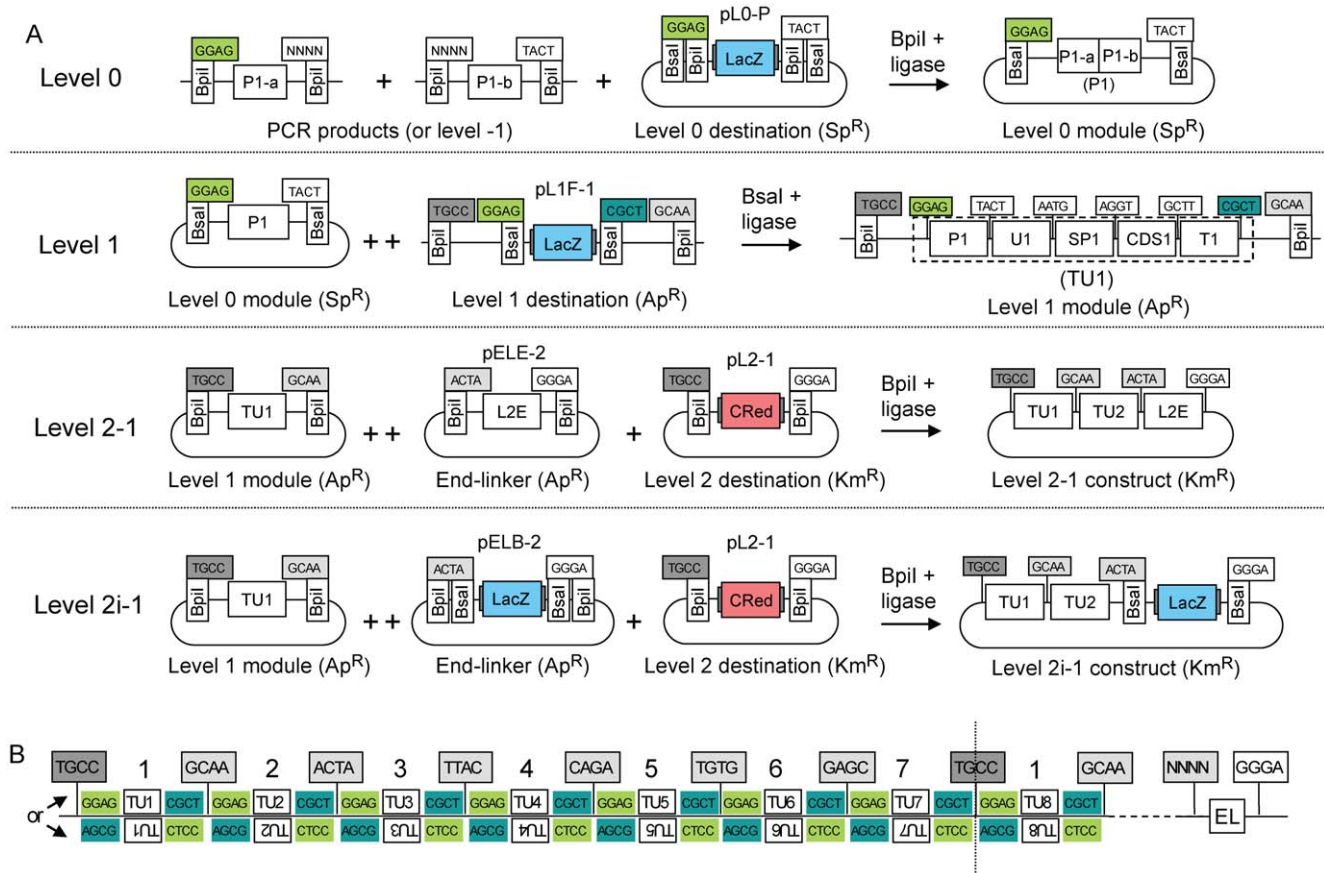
A

Level 0

GGAG NNNN Bpil P1-a Bpil + NNNN TACT Bpil P1-b Bpil +

PCR products (or level -1)

pL0-P
GGAG TACT Bsal Bpil LacZ Bpil Bsal

Level 0 destination (Sp$^R$)

Bpil + ligase

GGAG TACT Bsal P1-a P1-b Bsal (P1)

Level 0 module (Sp$^R$)

Level 1

GGAG TACT Bsal P1 Bsal ++

Level 0 module (Sp$^R$)

pL1F-1
TGCC GGAG CGCT GCAA Bpil Bsal LacZ Bsal Bpil

Level 1 destination (Ap$^R$)

Bsal + ligase

TGCC GGAG TACT AATG AGGT GCTT CGCT GCAA Bpil P1 U1 SP1 CDS1 T1 Bpil

(TU1)
Level 1 module (Ap$^R$)

Level 2-1

TGCC GCAA Bpil TU1 Bpil ++

Level 1 module (Ap$^R$)

pELE-2
ACTA GGGA Bpil L2E Bpil +

End-linker (Ap$^R$)

pL2-1
TGCC GGGA Bpil CRed Bpil

Level 2 destination (Km$^R$)

Bpil + ligase

TGCC GCAA ACTA GGGA TU1 TU2 L2E

Level 2-1 construct (Km$^R$)

Level 2i-1

TGCC GCAA Bpil TU1 Bpil ++

Level 1 module (Ap$^R$)

pELB-2
ACTA GGGA Bpil Bsal LacZ Bsal Bpil +

End-linker (Ap$^R$)

pL2-1
TGCC GGGA Bpil CRed Bpil

Level 2 destination (Km$^R$)

Bpil + ligase

TGCC GCAA ACTA GGGA TU1 TU2 Bsal LacZ Bsal

Level 2i-1 construct (Km$^R$)

B

TGCC 1 GCAA 2 ACTA 3 TTAC 4 CAGA 5 TGTG 6 GAGC 7 TGCC 1 GCAA NNNN GGGA

or

GGAG TU1 CGCT GGAG TU2 CGCT GGAG TU3 CGCT GGAG TU4 CGCT GGAG TU5 CGCT GGAG TU6 CGCT GGAG TU7 CGCT GGAG TU8 CGCT

AGCG TU1 CTCC AGCG TU2 CTCC AGCG TU3 CTCC AGCG TU4 CTCC AGCG TU5 CTCC AGCG TU6 CTCC AGCG TU7 CTCC AGCG TU8 CTCC

EL